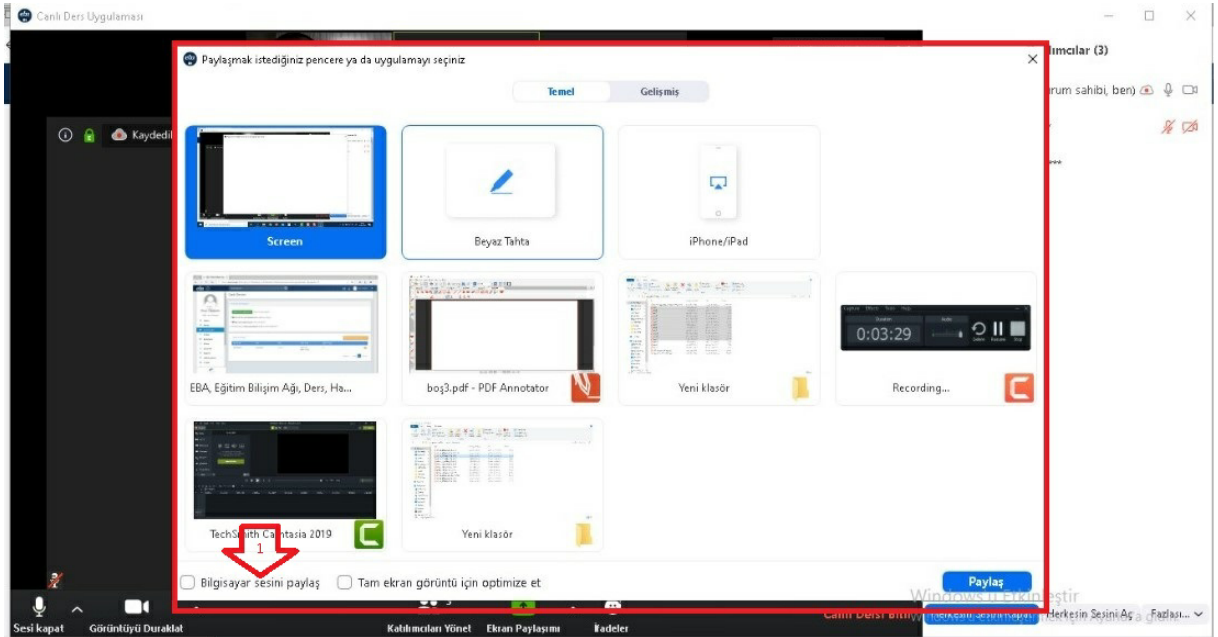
Canlı Ders Uygulaması

Paylaşmak istediğiniz pencere ya da uygulamayı seçiniz

Temel
Gelişmiş

Screen
Beyaz Tahta
iPhone/iPad

EBA, Eğitim Bilişim Ağı, Ders, Ha...
boş3.pdf - PDF Annotator
Yeni klasör
0:03:29
Recording...

TechSmith Camtasia 2019
Yeni klasör

1

Bilgisayar sesini paylaş
Tam ekran görüntü için optimize et

Paylaş

Kaydedil
ımcılar (3)
rum sahibi, ben)

Sesi kapat
Görüntüyü Duraklat
Katılımcıları Yönet
Ekran Paylaşımı
İfadeler
Canlı Dersi Bitir
Herkesin Sesini Kapat
Herkesin Sesini Aç
Fazlası...
Windows'u Etkinleştir